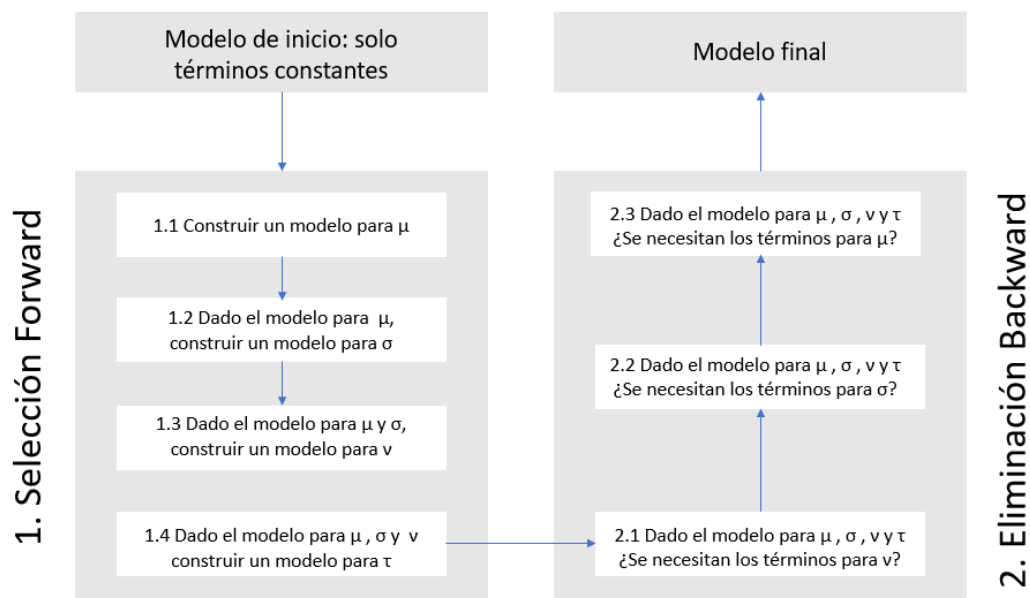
Modelo de inicio: solo términos constantes

1. Selección Forward

1.1 Construir un modelo para μ

1.2 Dado el modelo para μ, construir un modelo para σ

1.3 Dado el modelo para μ y σ, construir un modelo para ν

1.4 Dado el modelo para μ , σ y ν construir un modelo para τ

Modelo final

2. Eliminación Backward

2.3 Dado el modelo para μ , σ , ν y τ ¿Se necesitan los términos para μ?

2.2 Dado el modelo para μ , σ , ν y τ ¿Se necesitan los términos para σ?

2.1 Dado el modelo para μ , σ , ν y τ ¿Se necesitan los términos para ν?